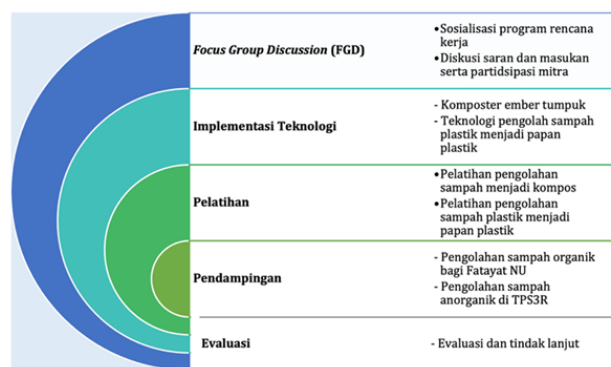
*Focus Group Discussion* (FGD)

•Sosialisasi program rencana kerja
•Diskusi saran dan masukan serta partidsipasi mitra

Implementasi Teknologi

- Komposter ember tumpuk
- Teknologi pengolah sampah plastik menjadi papan plastik

Pelatihan

•Pelatihan pengolahan sampah menjadi kompos
•Pelatihan pengolahan sampah plastik menjadi papan plastik

Pendampingan

- Pengolahan sampah organik bagi Fatayat NU
- Pengolahan sampah anorganik di TPS3R

Evaluasi

- Evaluasi dan tindak lanjut